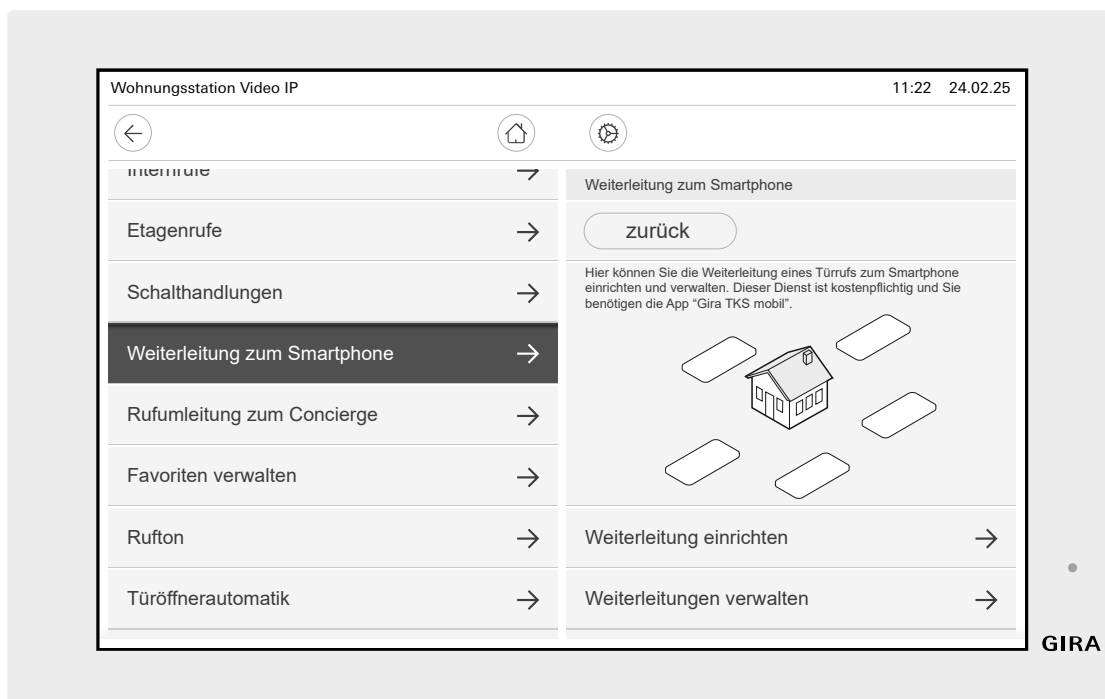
Wohnungsstation Video IP

11:22 24.02.25

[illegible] →

Etagenrufe →

Schalthandlungen →

Weiterleitung zum Smartphone →

Rufumleitung zum Concierge →

Favoriten verwalten →

Rufton →

Türöffnerautomatik →

Weiterleitung zum Smartphone

zurück

Hier können Sie die Weiterleitung eines Türrufs zum Smartphone einrichten und verwalten. Dieser Dienst ist kostenpflichtig und Sie benötigen die App "Gira TKS mobil".

Weiterleitung einrichten →

Weiterleitungen verwalten →

GIRA